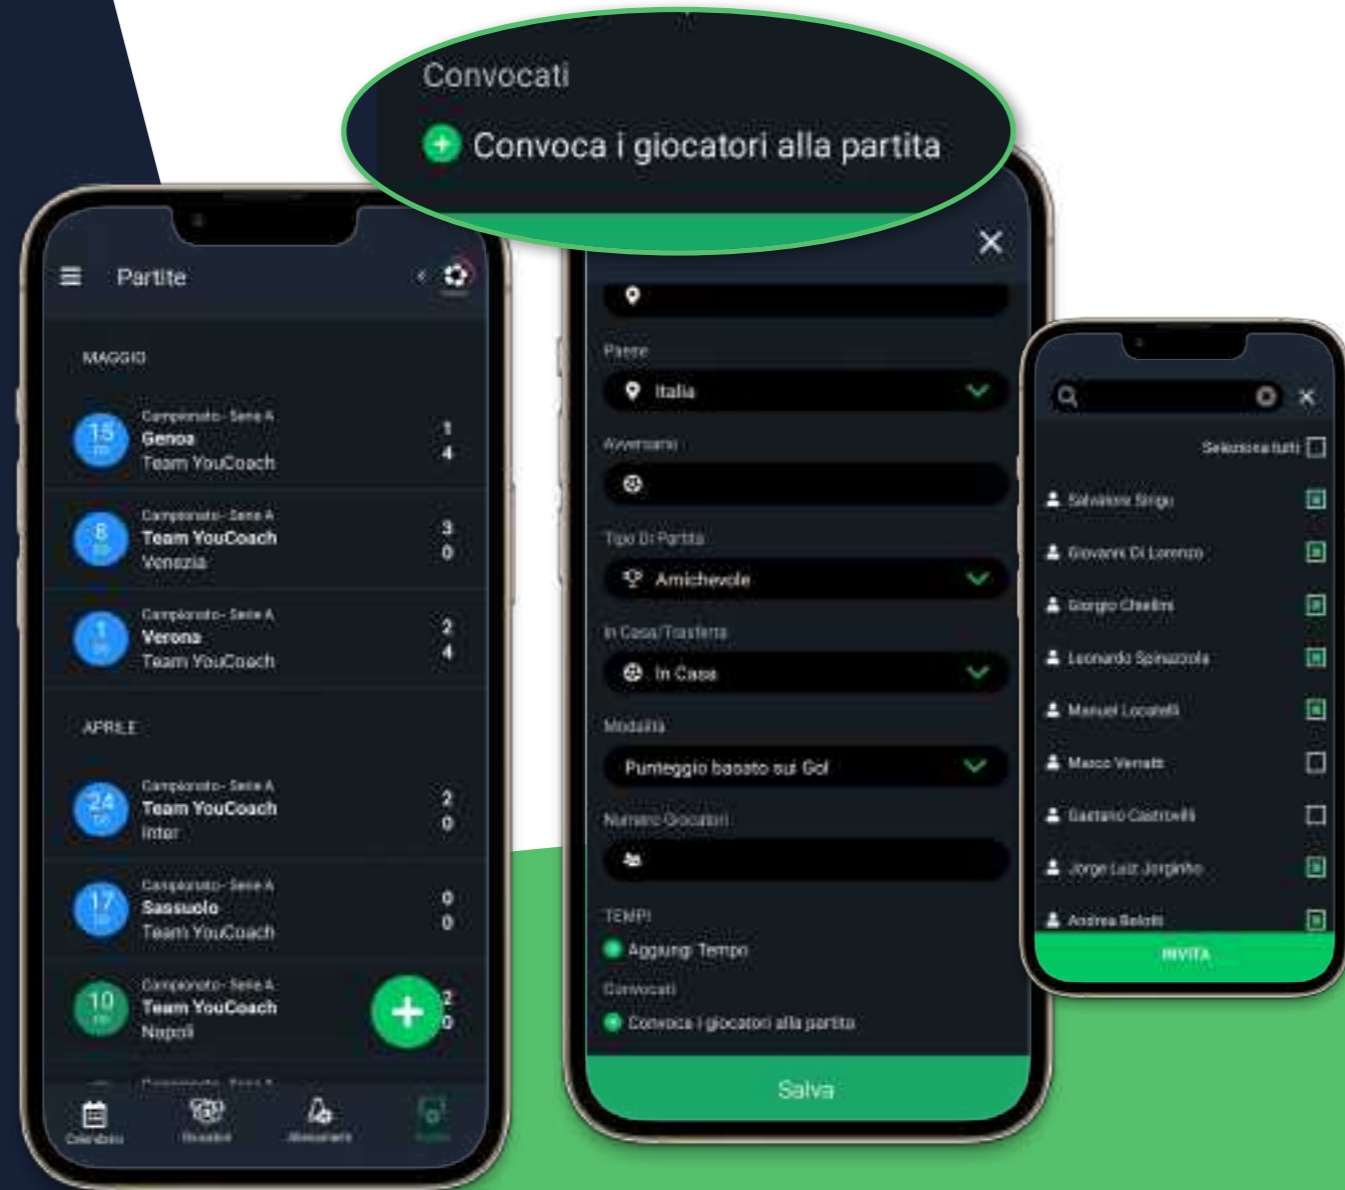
Convocati

Convoca i giocatori alla partita

Partite

MAGGIO

15 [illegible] Campionato - Serie A Genoa Team YouCoach 1 4

8 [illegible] Campionato - Serie A Team YouCoach Venezia 3 0

1 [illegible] Campionato - Serie A Verona Team YouCoach 2 4

APRILE

24 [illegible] Campionato - Serie A Team YouCoach Inter 2 0

17 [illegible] Campionato - Serie A Sassuolo Team YouCoach 0 0

10 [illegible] Campionato - Serie A Team YouCoach Napoli 2 0

Calendario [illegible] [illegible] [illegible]

Paese

Italia

Avversario

Tipo Di Partita

Amichevole

In Casa/Trasferta

In Casa

Modalità

Punteggio basato sui Gol

Numero Giocatori

TEMPI

Aggiungi Tempo

Convocati

Convoca i giocatori alla partita

Salva

Seleziona tutti

Salvatore Sirigu

Giovanni Di Lorenzo

Giorgio Chiellini

Leonardo Spinazzola

Manuel Locatelli

Marco Verratti

Gaetano Castrovilli

Jorge Luiz Jorginho

Andrea Belotti

INVITA